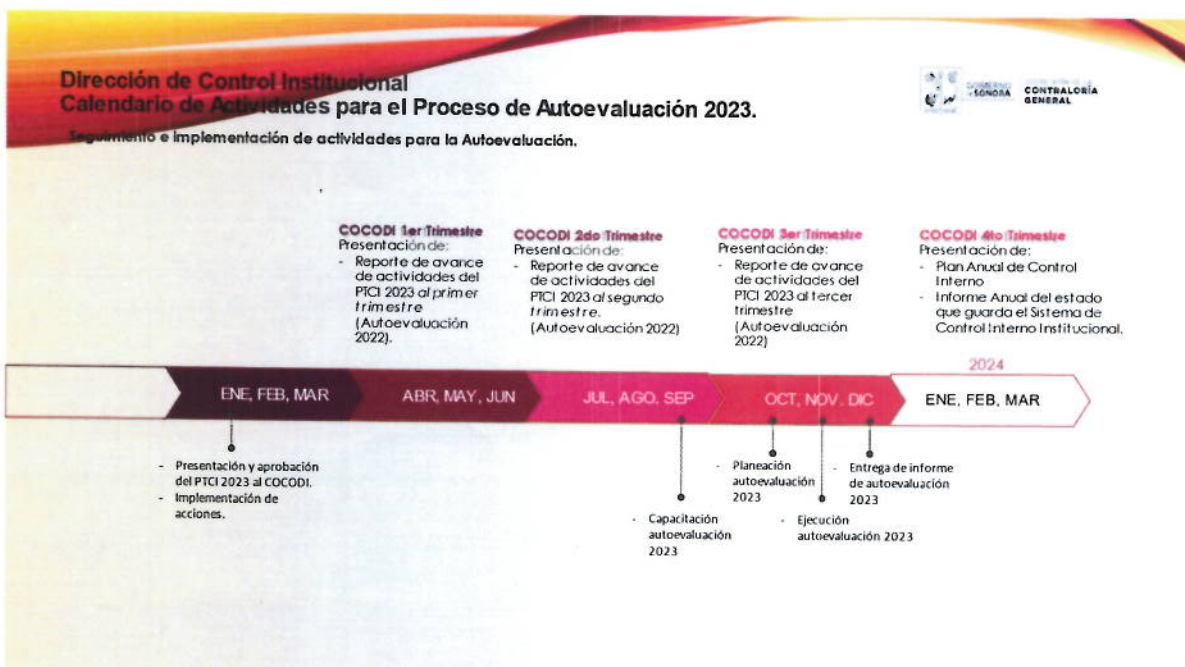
Dirección de Control Institucional
Calendario de Actividades para el Proceso de Autoevaluación 2023.

Seguimiento e implementación de actividades para la Autoevaluación.

GOBIERNO DE SONORA CONTRALORÍA GENERAL

COCODI 1er Trimestre
Presentación de:
- Reporte de avance de actividades del PTCI 2023 al primer trimestre (Autoevaluación 2022).

COCODI 2do Trimestre
Presentación de:
- Reporte de avance de actividades del PTCI 2023 al segundo trimestre. (Autoevaluación 2022)

COCODI 3er Trimestre
Presentación de:
- Reporte de avance de actividades del PTCI 2023 al tercer trimestre (Autoevaluación 2022)

COCODI 4to Trimestre
Presentación de:
- Plan Anual de Control Interno
- Informe Anual del estado que guarda el Sistema de Control Interno Institucional.

2024

ENE, FEB, MAR
ABR, MAY, JUN
JUL, AGO, SEP
OCT, NOV, DIC
ENE, FEB, MAR

- Presentación y aprobación del PTCI 2023 al COCODI.
- Implementación de acciones.

- Planeación autoevaluación 2023

- Entrega de informe de autoevaluación 2023

- Capacitación autoevaluación 2023

- Ejecución autoevaluación 2023